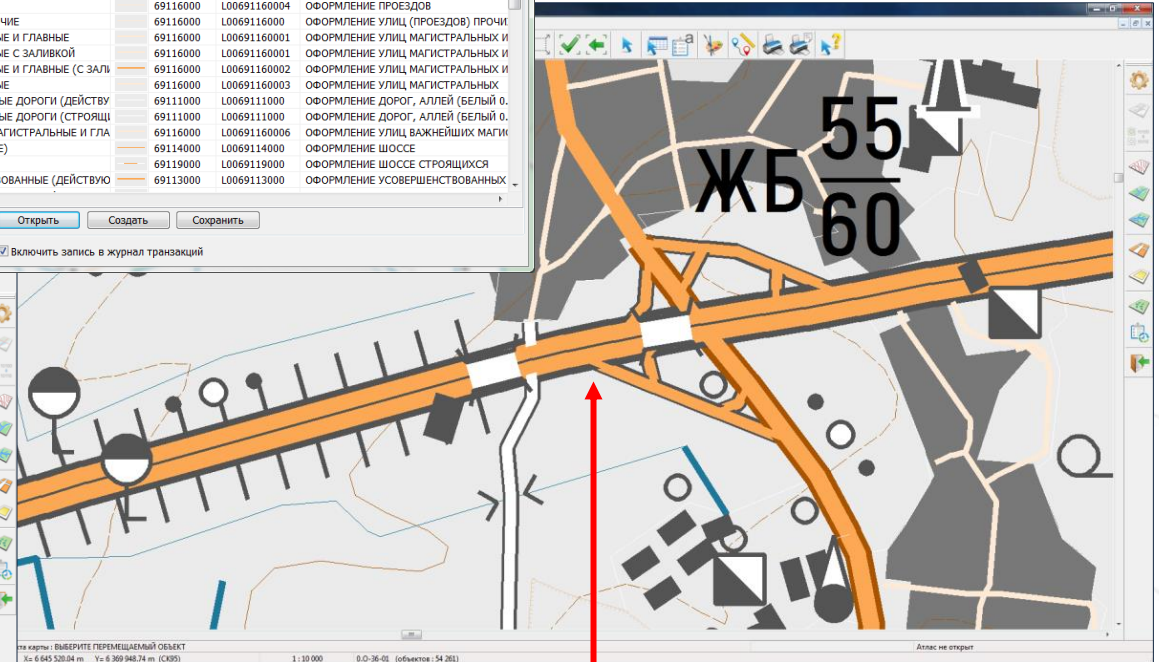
| | | | |
|---|---|---|---|
| | 69116000 | L00691160004 | ОФОРМЛЕНИЕ ПРОЕЗДОВ |
| ЧИЕ | 69116000 | L00691160000 | ОФОРМЛЕНИЕ УЛИЦ (ПРОЕЗДОВ) ПРОЧИ |
| ЫЕ И ГЛАВНЫЕ | 69116000 | L00691160001 | ОФОРМЛЕНИЕ УЛИЦ МАГИСТРАЛЬНЫХ И |
| ЫЕ С ЗАЛИВКОЙ | 69116000 | L00691160001 | ОФОРМЛЕНИЕ УЛИЦ МАГИСТРАЛЬНЫХ И |
| ЫЕ И ГЛАВНЫЕ (С ЗАЛИ | 69116000 | L00691160002 | ОФОРМЛЕНИЕ УЛИЦ МАГИСТРАЛЬНЫХ И |
| ЫЕ | 69116000 | L00691160003 | ОФОРМЛЕНИЕ УЛИЦ МАГИСТРАЛЬНЫХ |
| ЫЕ ДОРОГИ (ДЕЙСТВУ | 69111000 | L0069111000 | ОФОРМЛЕНИЕ ДОРОГ, АЛЛЕЙ (БЕЛЫЙ 0. |
| ЫЕ ДОРОГИ (СТРОЯЩ | 69111000 | L0069111000 | ОФОРМЛЕНИЕ ДОРОГ, АЛЛЕЙ (БЕЛЫЙ 0. |
| АГИСТРАЛЬНЫЕ И ГЛА | 69116000 | L00691160006 | ОФОРМЛЕНИЕ УЛИЦ ВАЖНЕЙШИХ МАГИС |
| Е) | 69114000 | L0069114000 | ОФОРМЛЕНИЕ ШОССЕ |
| | 69119000 | L0069119000 | ОФОРМЛЕНИЕ ШОССЕ СТРОЯЩИХСЯ |
| ОВАННЫЕ (ДЕЙСТВУЮ | 69113000 | L0069113000 | ОФОРМЛЕНИЕ УСОВЕРШЕНСТВОВАННЫХ |

Открыть Создать Сохранить

Включить запись в журнал транзакций

ЖБ $\frac{55}{60}$

ста карты : ВЫБЕРИТЕ ПЕРЕМЕЩАЕМЫЙ ОБЪЕКТ

Атлас не открыт

X= 6 645 520.04 m Y= 6 369 948.74 m (CK95) 1 : 10 000 O.O-36-01 (объектов : 54 261)